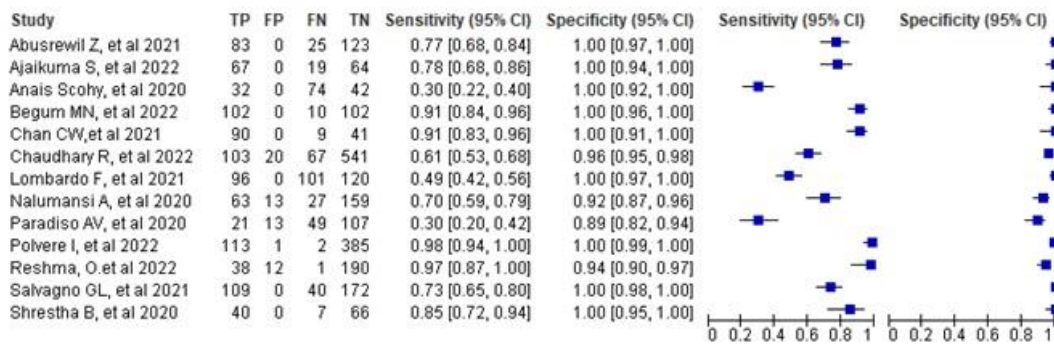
| Study | TP | FP | FN | TN | Sensitivity (95% CI) | Specificity (95% CI) |
|---|---|---|---|---|---|---|
| Abusrewil Z, et al 2021 | 83 | 0 | 25 | 123 | 0.77 [0.68, 0.84] | 1.00 [0.97, 1.00] |
| Ajaikuma S, et al 2022 | 67 | 0 | 19 | 64 | 0.78 [0.68, 0.86] | 1.00 [0.94, 1.00] |
| Anais Scohy, et al 2020 | 32 | 0 | 74 | 42 | 0.30 [0.22, 0.40] | 1.00 [0.92, 1.00] |
| Begum MN, et al 2022 | 102 | 0 | 10 | 102 | 0.91 [0.84, 0.96] | 1.00 [0.96, 1.00] |
| Chan CW,et al 2021 | 90 | 0 | 9 | 41 | 0.91 [0.83, 0.96] | 1.00 [0.91, 1.00] |
| Chaudhary R, et al 2022 | 103 | 20 | 67 | 541 | 0.61 [0.53, 0.68] | 0.96 [0.95, 0.98] |
| Lombardo F, et al 2021 | 96 | 0 | 101 | 120 | 0.49 [0.42, 0.56] | 1.00 [0.97, 1.00] |
| Nalumansi A, et al 2020 | 63 | 13 | 27 | 159 | 0.70 [0.59, 0.79] | 0.92 [0.87, 0.96] |
| Paradiso AV, et al 2020 | 21 | 13 | 49 | 107 | 0.30 [0.20, 0.42] | 0.89 [0.82, 0.94] |
| Polvere I, et al 2022 | 113 | 1 | 2 | 385 | 0.98 [0.94, 1.00] | 1.00 [0.99, 1.00] |
| Reshma, O.et al 2022 | 38 | 12 | 1 | 190 | 0.97 [0.87, 1.00] | 0.94 [0.90, 0.97] |
| Salvagno GL, et al 2021 | 109 | 0 | 40 | 172 | 0.73 [0.65, 0.80] | 1.00 [0.98, 1.00] |
| Shrestha B, et al 2020 | 40 | 0 | 7 | 66 | 0.85 [0.72, 0.94] | 1.00 [0.95, 1.00] |

Sensitivity (95% CI)
0 0.2 0.4 0.6 0.8 1

Specificity (95% CI)
0 0.2 0.4 0.6 0.8 1